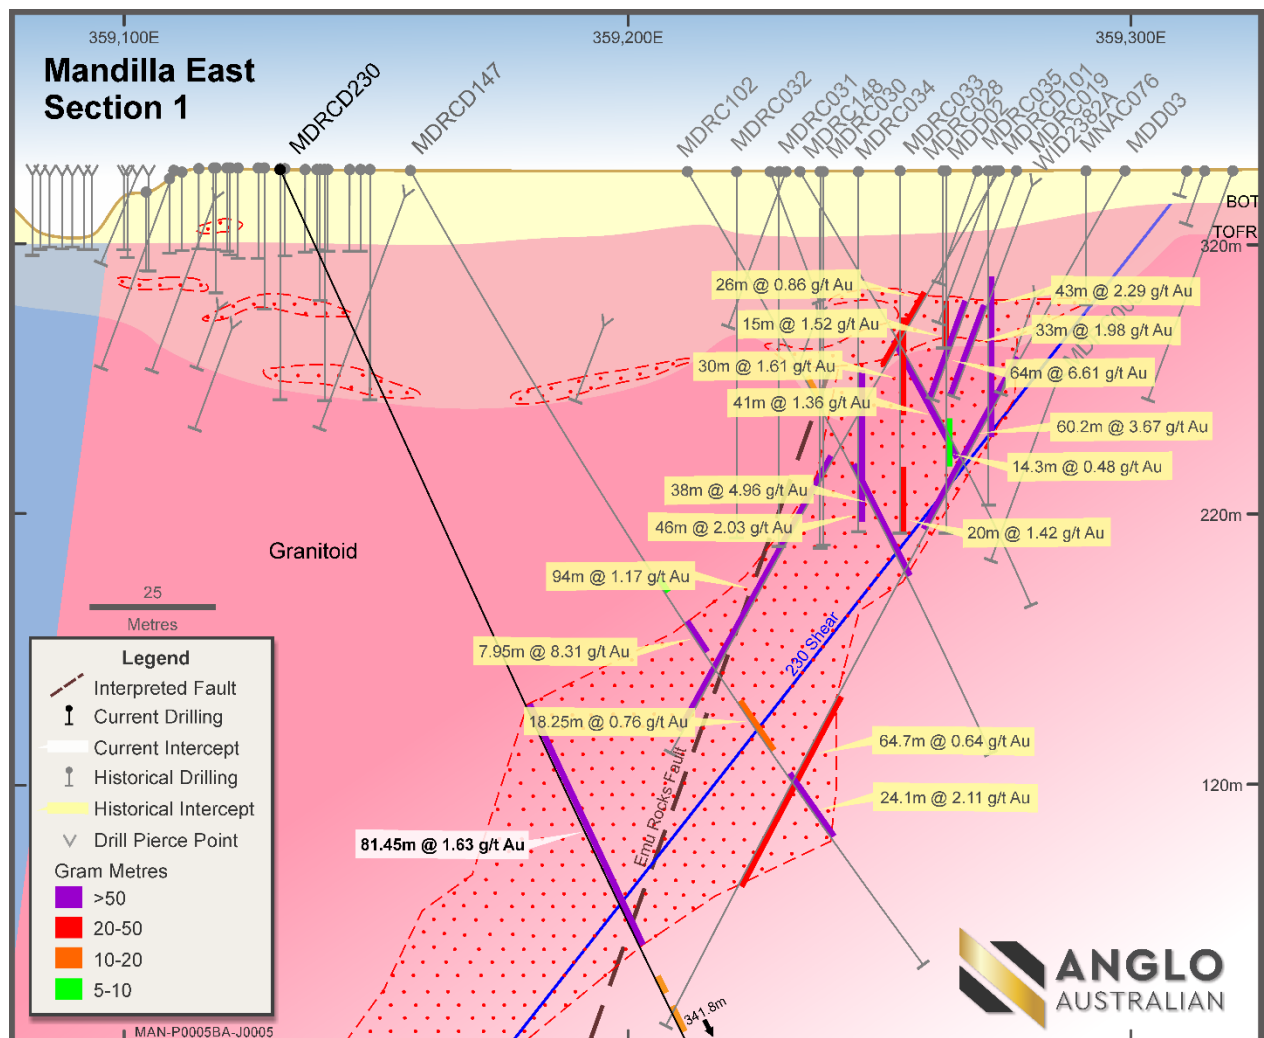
359,100E
359,200E
359,300E

Mandilla East
Section 1

MDRCD230
MDRCD147
MDRC102
MDRC032
MDRC031
MDRC148
MDRC030
MDRC034
MDRC033
MDRC028
MDD02
MDRC035
MDRCD101
MDRC019
WID2382A
MNAC076
MDD03

BOT
TOFR
320m
220m
120m

26m @ 0.86 g/t Au
43m @ 2.29 g/t Au
15m @ 1.52 g/t Au
33m @ 1.98 g/t Au
30m @ 1.61 g/t Au
64m @ 6.61 g/t Au
41m @ 1.36 g/t Au
60.2m @ 3.67 g/t Au
14.3m @ 0.48 g/t Au
38m @ 4.96 g/t Au
46m @ 2.03 g/t Au
20m @ 1.42 g/t Au
94m @ 1.17 g/t Au
7.95m @ 8.31 g/t Au
18.25m @ 0.76 g/t Au
64.7m @ 0.64 g/t Au
24.1m @ 2.11 g/t Au
81.45m @ 1.63 g/t Au

Granitoid
230 Shear
Emu Rocks Fault
341.8m

25
Metres

Legend
Interpreted Fault
Current Drilling
Current Intercept
Historical Drilling
Historical Intercept
Drill Pierce Point
Gram Metres
>50
20-50
10-20
5-10

MAN-P0005BA-J0005

ANGLO
AUSTRALIAN